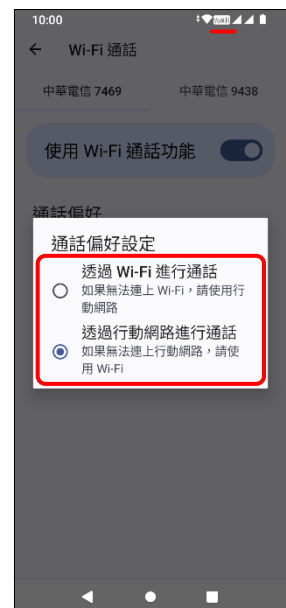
10:00

Wi-Fi 通話

中華電信 7469

中華電信 9438

使用 Wi-Fi 通話功能

通話偏好

通話偏好設定

透過 Wi-Fi 進行通話
如果無法連上 Wi-Fi，請使用行動網路

透過行動網路進行通話
如果無法連上行動網路，請使用 Wi-Fi